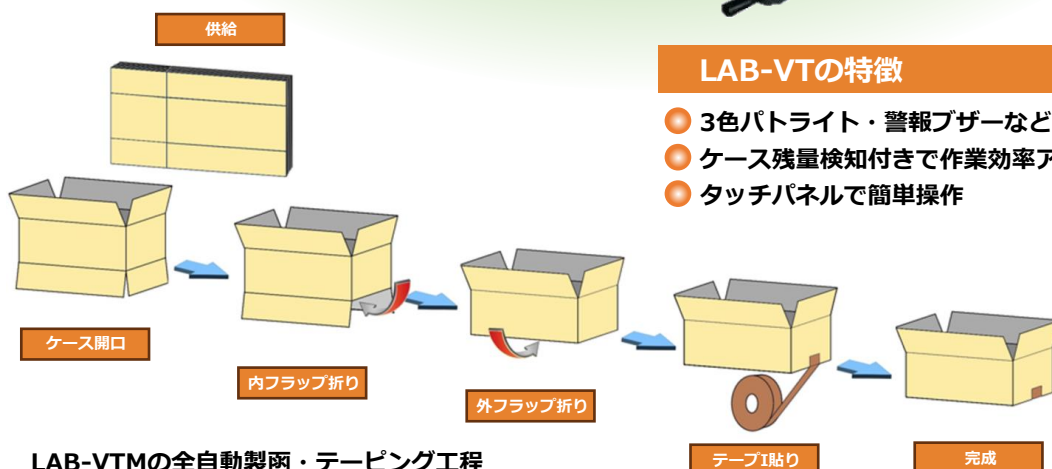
供給

LAB-VTの特徴

3色パトライト・警報ブザーなど
ケース残量検知付きで作業効率ア
タッチパネルで簡単操作

ケース開口

内フラップ折り

外フラップ折り

テープI貼り

完成

LAB-VTMの全自動製函・テーピング工程